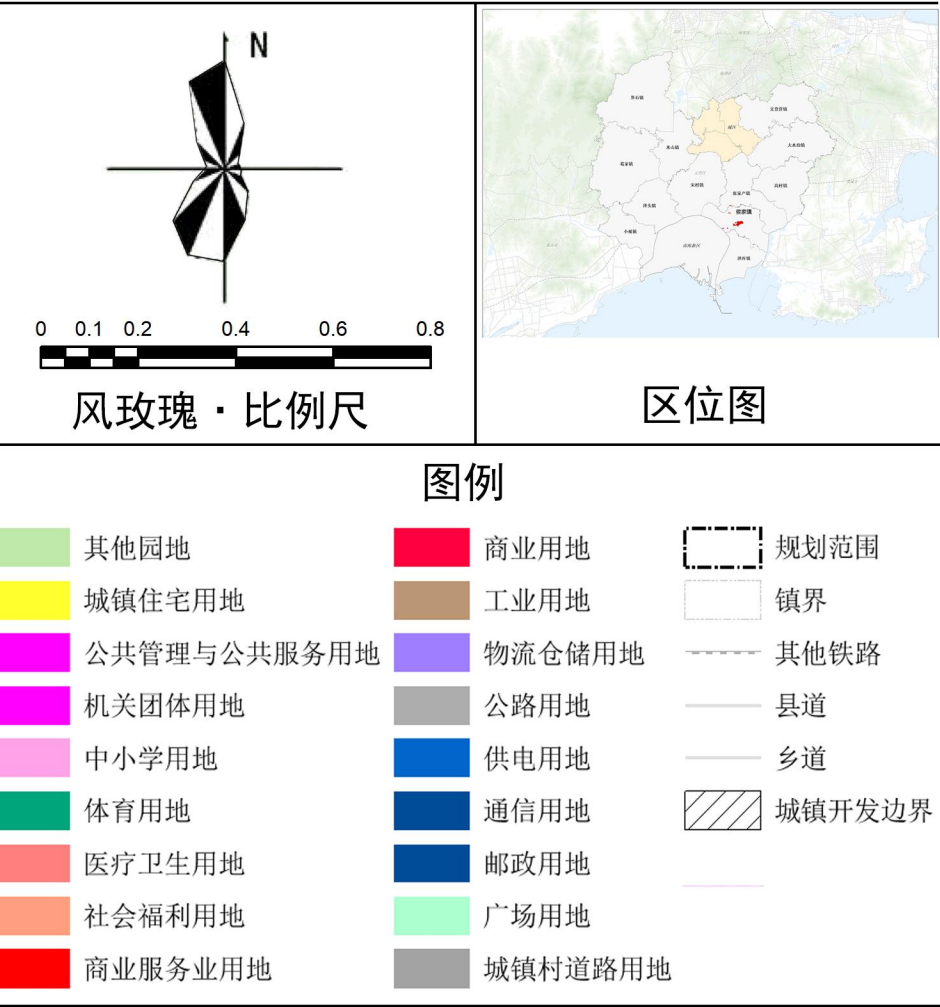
N

0 0.1 0.2 0.4 0.6 0.8

风玫瑰 · 比例尺

区位图

图例

其他园地
城镇住宅用地
公共管理与公共服务用地
机关团体用地
中小学用地
体育用地
医疗卫生用地
社会福利用地
商业服务业用地

商业用地
工业用地
物流仓储用地
公路用地
供电用地
通信用地
邮政用地
广场用地
城镇村道路用地

规划范围
镇界
其他铁路
县道
乡道
城镇开发边界